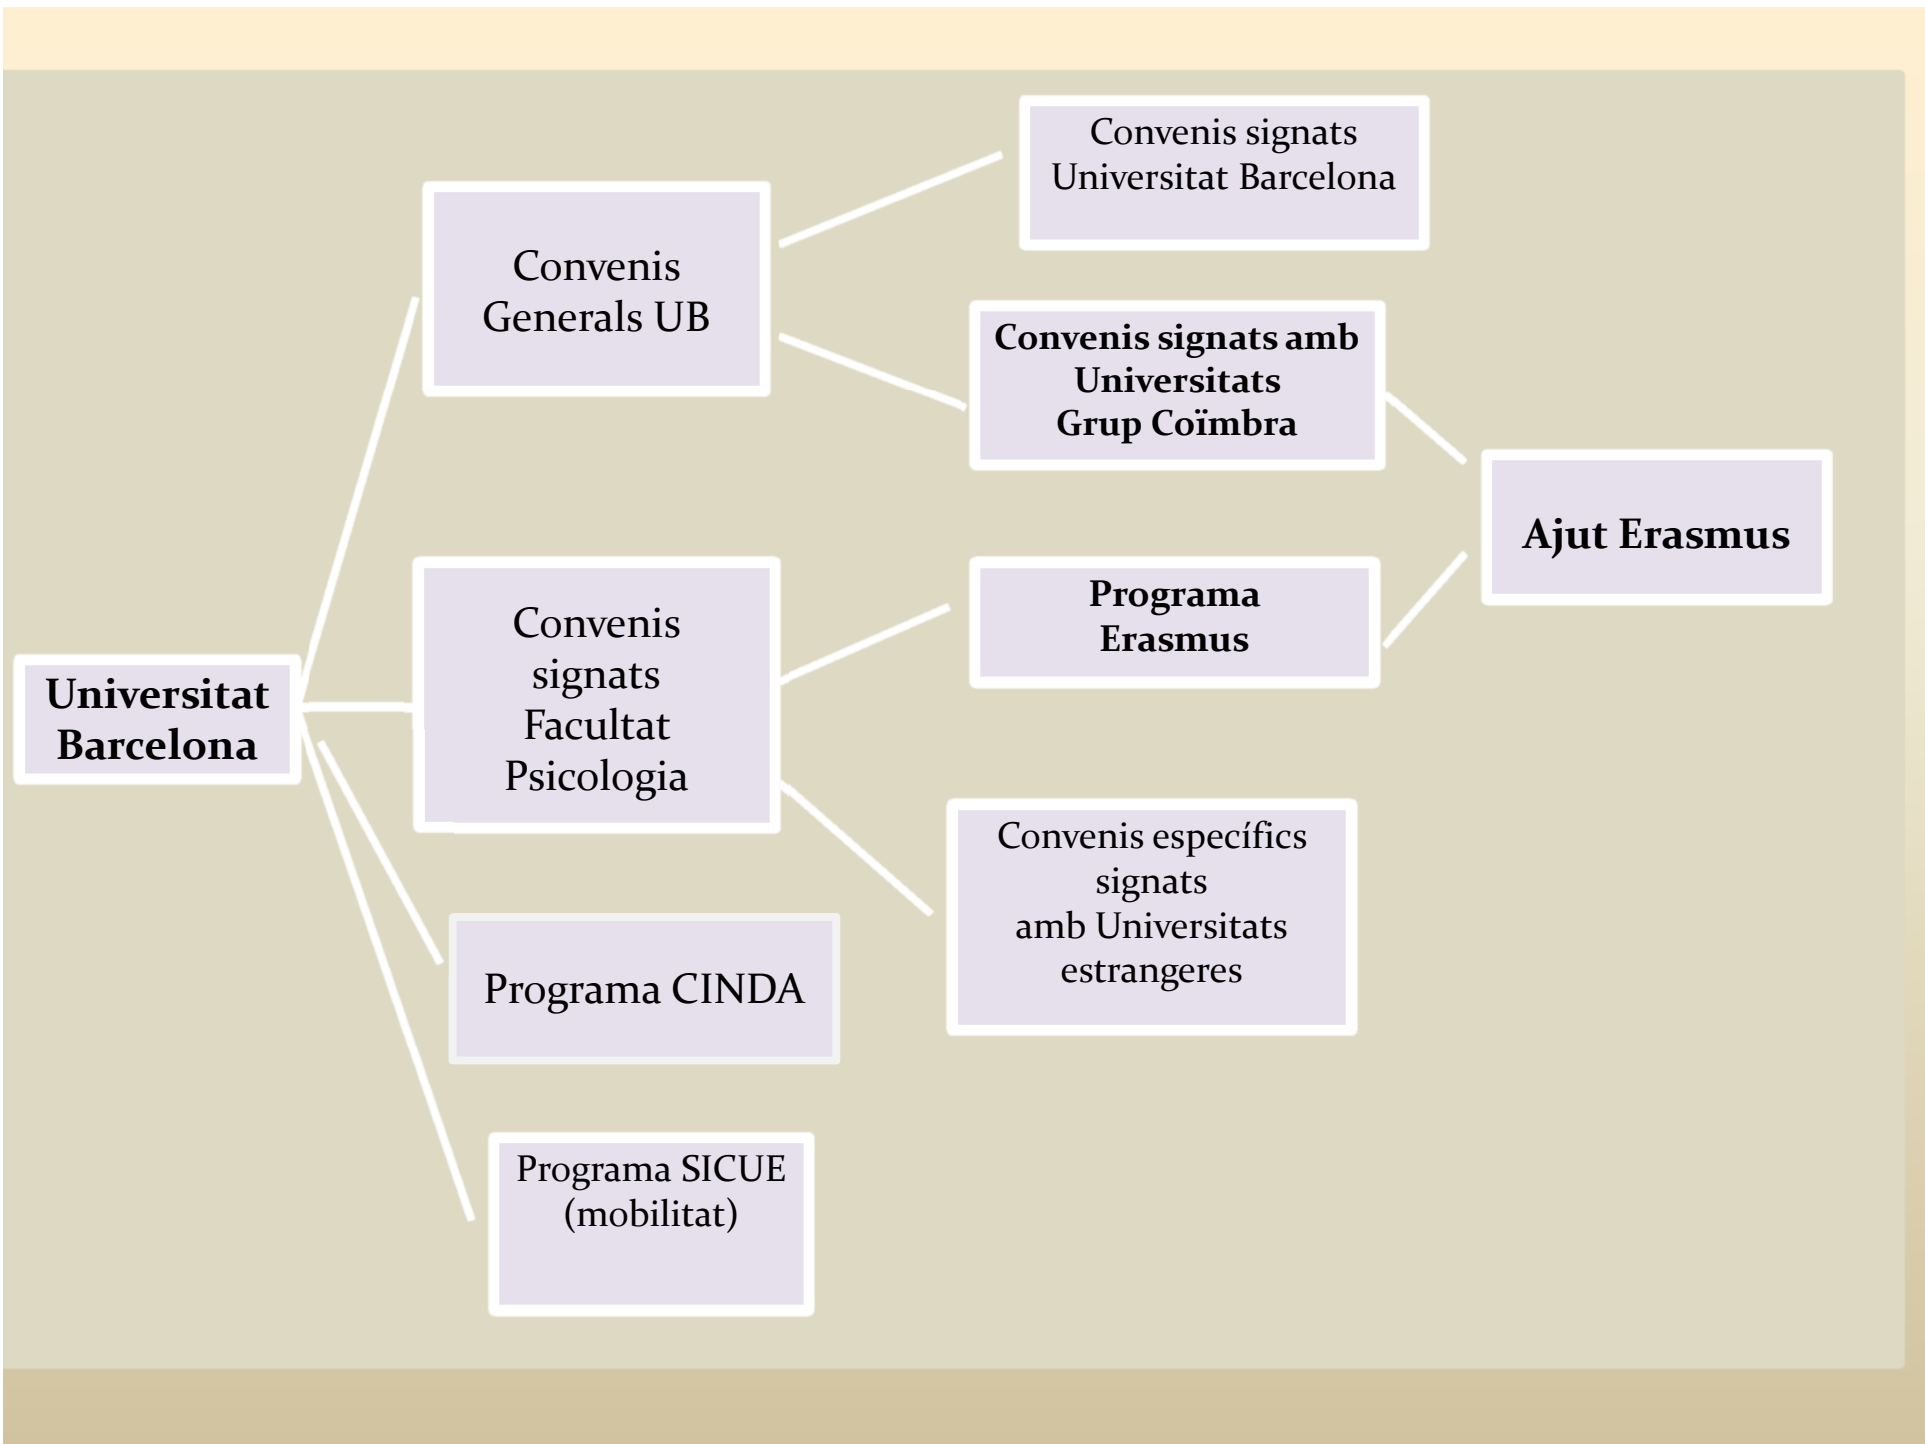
Universitat Barcelona

Convenis Generals UB

Convenis signats Facultat Psicologia

Programa CINDA

Programa SICUE (mobilitat)

Convenis signats Universitat Barcelona

Convenis signats amb Universitats Grup Coïmbra

Programa Erasmus

Convenis específics signats amb Universitats estrangeres

Ajut Erasmus